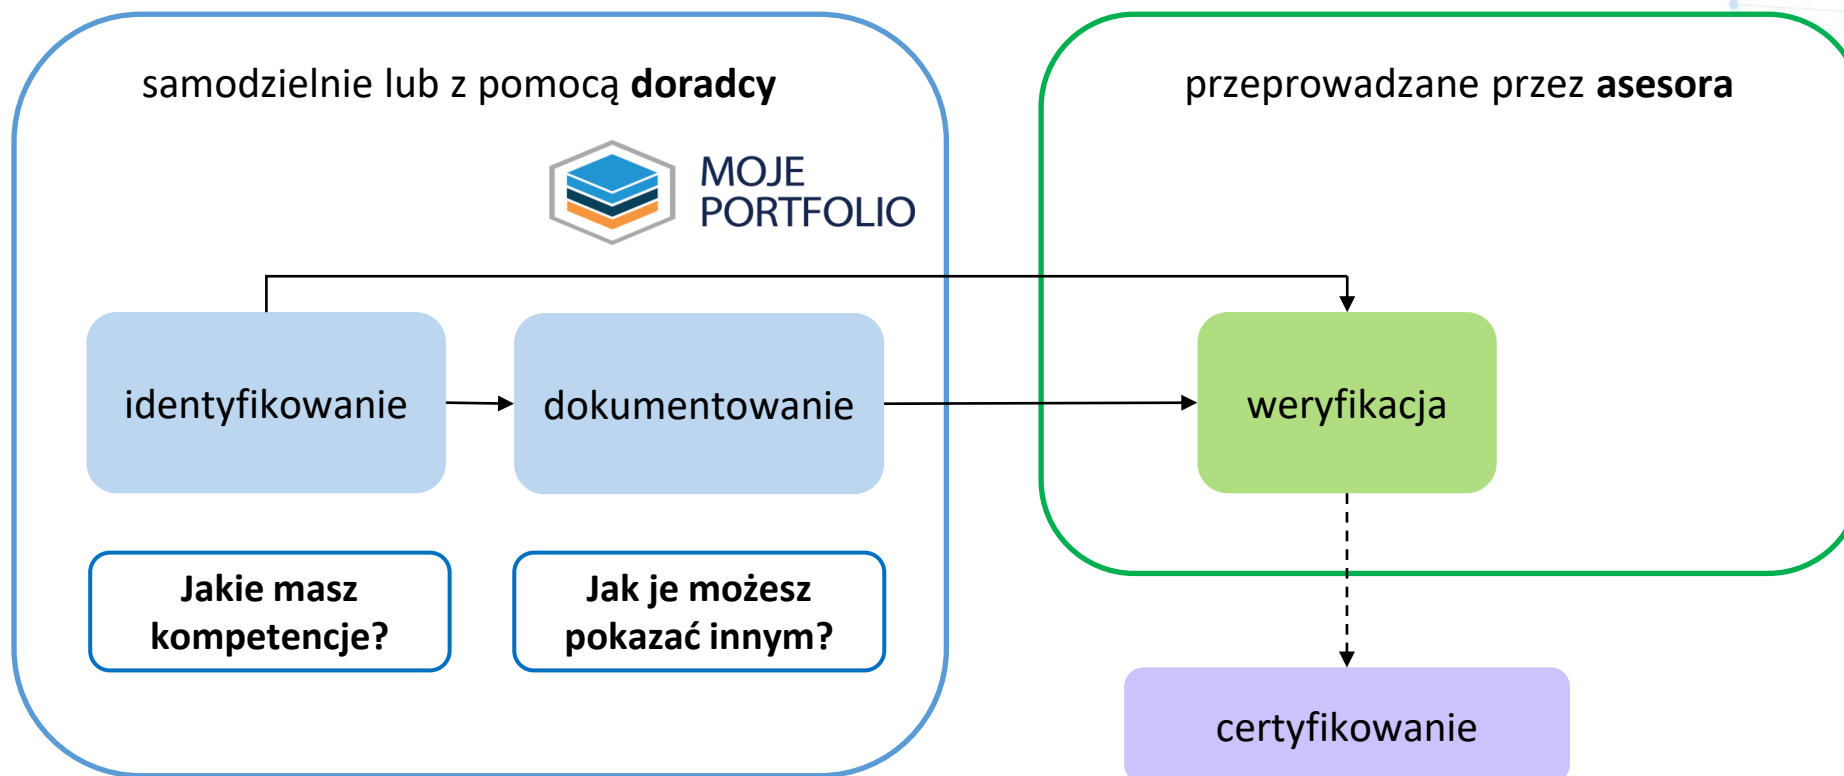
samodzielnie lub z pomocą **doradcy**

MOJE PORTFOLIO

identyfikowanie

dokumentowanie

Jakie masz kompetencje?

Jak je możesz pokazać innym?

przeprowadzane przez **asesora**

weryfikacja

certyfikowanie